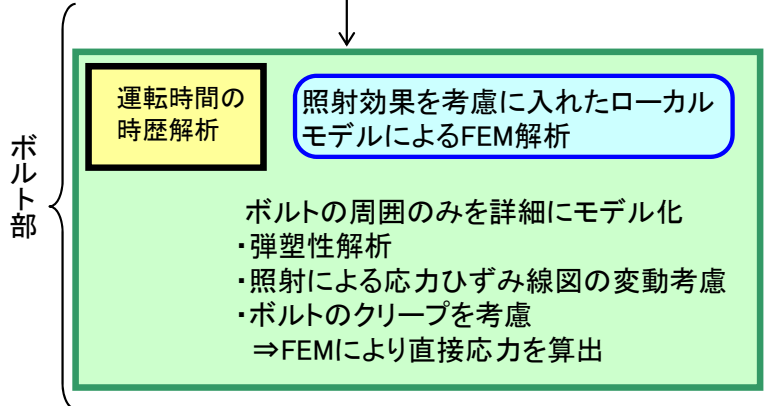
ボルト部

運転時間の時歴解析

照射効果を考慮に入れたローカルモデルによるFEM解析

ボルトの周囲のみを詳細にモデル化
・弾塑性解析
・照射による応力ひずみ線図の変動考慮
・ボルトのクリープを考慮
⇒FEMにより直接応力を算出